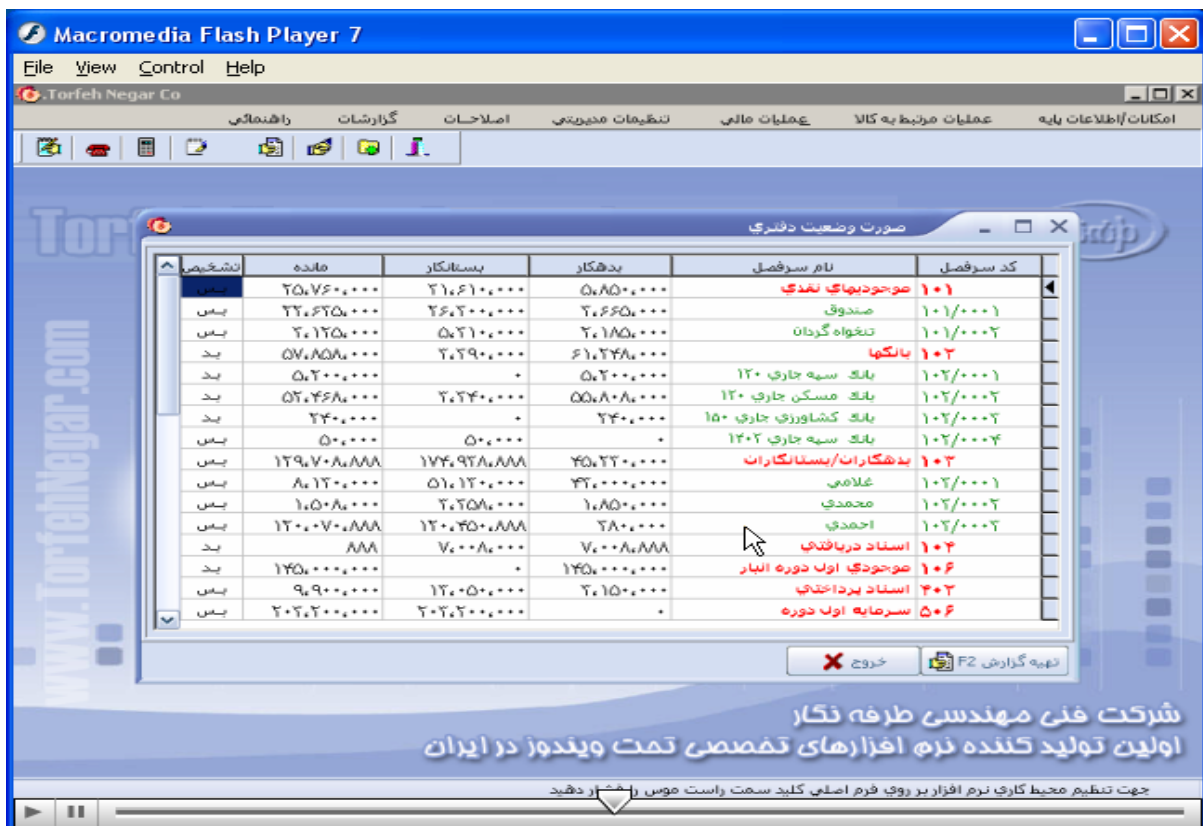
Macromedia Flash Player 7

File View Control Help

Torfeh Negar Co

امکانات/اطلاعات پایه | عملیات مرتبط به کالا | عملیات مالی | تنظیمات مدیریتی | اصلاحات | گزارشات | راهنمائی

TorfehNegar.com

صورت وضعیت دفتری

| کد سرفصل | نام سرفصل | بدهکار | بستانکار | مانده | تشخیص |
|---|---|---|---|---|---|
| ۱۰۱ | موجودیهای نقدی | ۵،۸۵۰،۰۰۰ | ۲۱،۶۱۰،۰۰۰ | ۲۵،۷۶۰،۰۰۰ | بس |
| ۱۰۱/۰۰۰۱ | صندوق | ۲،۶۶۵،۰۰۰ | ۲۶،۲۰۰،۰۰۰ | ۲۳،۶۲۵،۰۰۰ | بس |
| ۱۰۱/۰۰۰۲ | تنخواه گردان | ۲،۱۸۵،۰۰۰ | ۵،۲۱۰،۰۰۰ | ۲،۱۲۵،۰۰۰ | بس |
| ۱۰۲ | بانکها | ۶۱،۲۴۸،۰۰۰ | ۲،۲۹۰،۰۰۰ | ۵۷،۸۵۸،۰۰۰ | بد |
| ۱۰۲/۰۰۰۱ | بانک سپه جاری ۱۲۰ | ۵،۲۰۰،۰۰۰ | ۰ | ۵،۲۰۰،۰۰۰ | بد |
| ۱۰۲/۰۰۰۲ | بانک مسکن جاری ۱۲۰ | ۵۵،۸۰۸،۰۰۰ | ۲،۲۴۰،۰۰۰ | ۵۲،۴۶۸،۰۰۰ | بد |
| ۱۰۲/۰۰۰۳ | بانک کشاورزی جاری ۱۵۰ | ۲۴۰،۰۰۰ | ۰ | ۲۴۰،۰۰۰ | بد |
| ۱۰۲/۰۰۰۴ | بانک سپه جاری ۱۴۰۲ | ۰ | ۵۰،۰۰۰ | ۵۰،۰۰۰ | بس |
| ۱۰۳ | بدهکاران/بستانکاران | ۴۵،۲۲۰،۰۰۰ | ۱۷۴،۹۲۸،۸۸۸ | ۱۲۹،۷۰۸،۸۸۸ | بس |
| ۱۰۳/۰۰۰۱ | غلامی | ۴۳،۰۰۰،۰۰۰ | ۵۱،۱۲۰،۰۰۰ | ۸،۱۲۰،۰۰۰ | بس |
| ۱۰۳/۰۰۰۲ | محمدی | ۱،۸۵۰،۰۰۰ | ۲،۲۵۸،۰۰۰ | ۱،۵۰۸،۰۰۰ | بس |
| ۱۰۳/۰۰۰۳ | احمدی | ۲۸۰،۰۰۰ | ۱۲۰،۴۵۰،۸۸۸ | ۱۲۰،۰۷۰،۸۸۸ | بس |
| ۱۰۴ | اسناد دریافتی | ۷،۰۰۸،۸۸۸ | ۷،۰۰۸،۰۰۰ | ۸۸۸ | بد |
| ۱۰۶ | موجودی اول دوره انبار | ۱۴۵،۰۰۰،۰۰۰ | ۰ | ۱۴۵،۰۰۰،۰۰۰ | بد |
| ۴۰۲ | اسناد پرداختی | ۲،۱۵۰،۰۰۰ | ۱۲،۰۵۰،۰۰۰ | ۹،۹۰۰،۰۰۰ | بس |
| ۵۰۶ | سرمایه اول دوره | ۰ | ۲۰۲،۲۰۰،۰۰۰ | ۲۰۲،۲۰۰،۰۰۰ | بس |

تهیه گزارش F2 | خروج

شرکت فنی مهندسی طرفه نگار
اولین تولید کننده نرم افزارهای تخصصی تحت ویندوز در ایران

جهت تنظیم محیط کاری نرم افزار بر روی فرم اصلی کلید سمت راست موس را فشار دهید